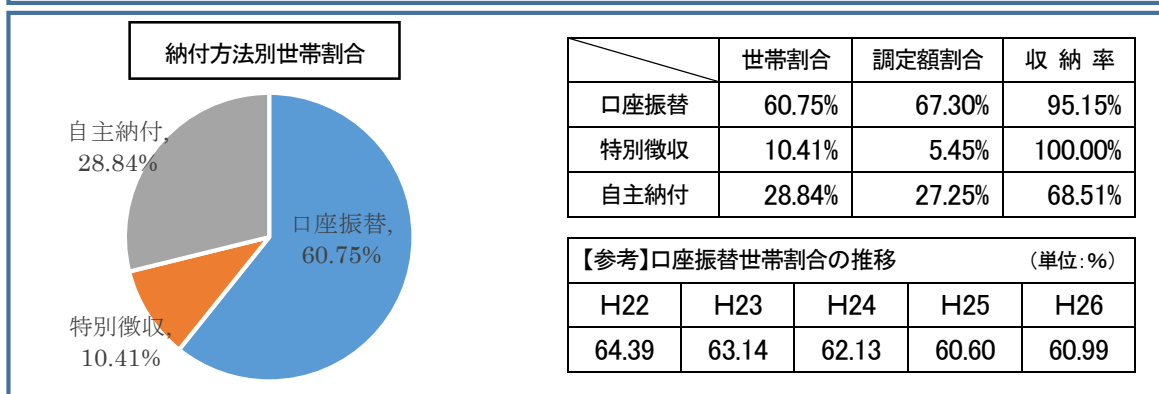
納付方法別世帯割合

自主納付, 28.84%

口座振替, 60.75%

特別徴収, 10.41%

| | 世帯割合 | 調定額割合 | 収 納 率 |
|---|---|---|---|
| 口座振替 | 60.75% | 67.30% | 95.15% |
| 特別徴収 | 10.41% | 5.45% | 100.00% |
| 自主納付 | 28.84% | 27.25% | 68.51% |

【参考】口座振替世帯割合の推移 (単位:%)

| H22 | H23 | H24 | H25 | H26 |
|---|---|---|---|---|
| 64.39 | 63.14 | 62.13 | 60.60 | 60.99 |